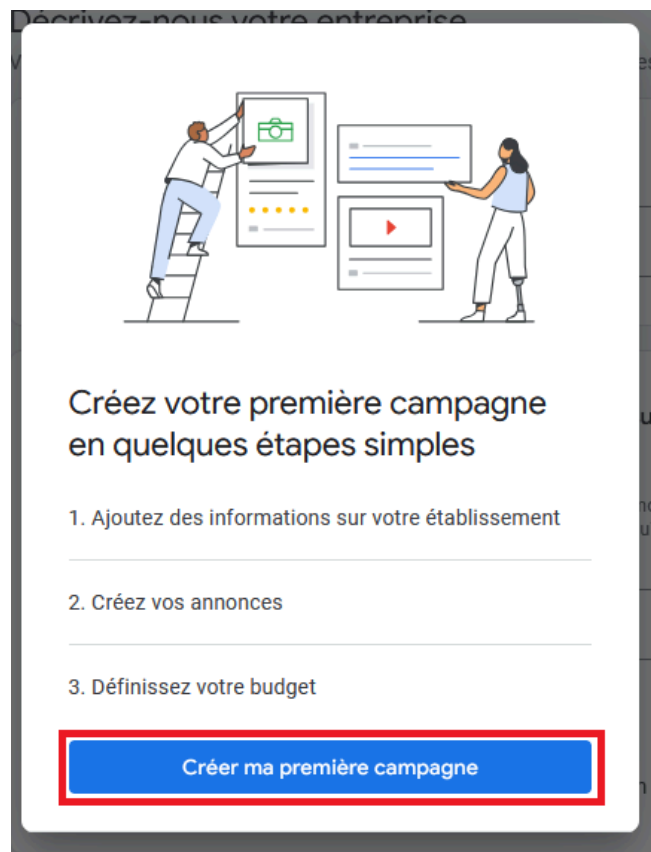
Décrivez-nous votre entreprise

Créez votre première campagne en quelques étapes simples

1. Ajoutez des informations sur votre établissement

2. Créez vos annonces

3. Définissez votre budget

Créer ma première campagne